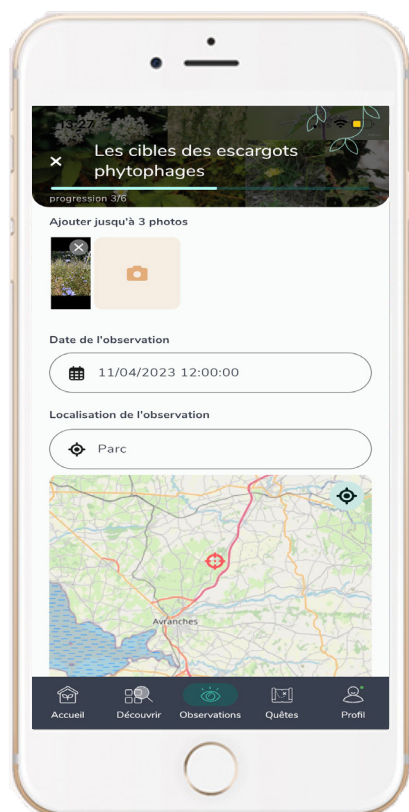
13:27

Les cibles des escargots phytophages

progression 3/6

Ajouter jusqu'à 3 photos

Date de l'observation

11/04/2023 12:00:00

Localisation de l'observation

Parc

Avranches

Accueil Découvrir Observations Quêtes Profil